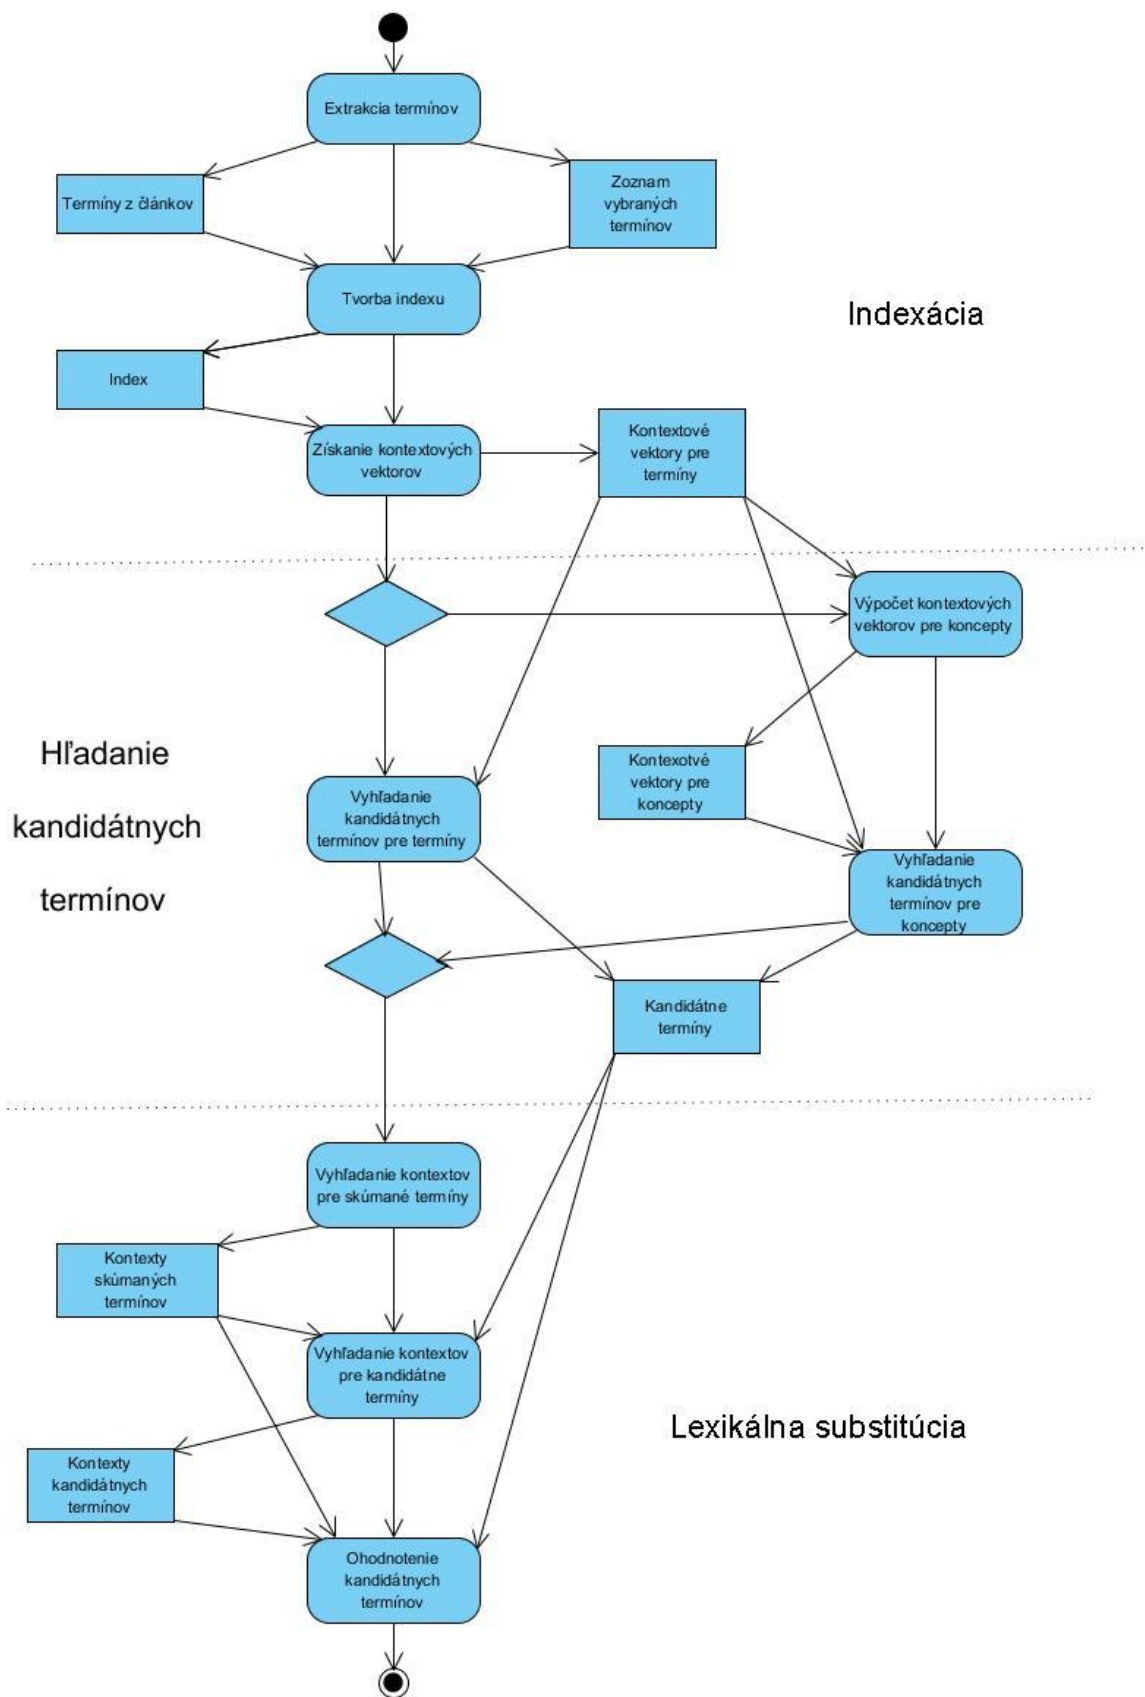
Extrakcia termínov

Termíny z článkov

Zoznam vybraných termínov

Tvorba indexu

Indexácia

Index

Získanie kontextových vektorov

Kontextové vektory pre termíny

Výpočet kontextových vektorov pre koncepty

Hľadanie kandidátnych termínov

Kontexotvé vektory pre koncepty

Vyhľadanie kandidátnych termínov pre termíny

Vyhľadanie kandidátnych termínov pre koncepty

Kandidátne termíny

Vyhľadanie kontextov pre skúmané termíny

Kontexty skúmaných termínov

Vyhľadanie kontextov pre kandidátne termíny

Lexikálna substitúcia

Kontexty kandidátnych termínov

Ohodnotenie kandidátnych termínov